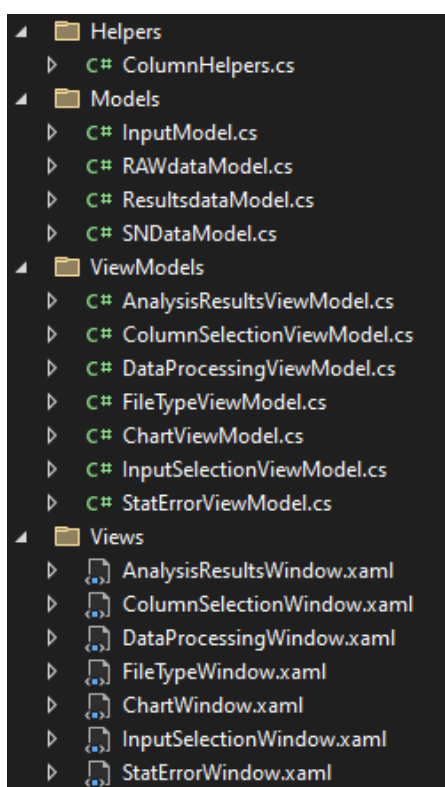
Helpers
C# ColumnHelpers.cs
Models
C# InputModel.cs
C# RAWdataModel.cs
C# ResultsdataModel.cs
C# SNDataModel.cs
ViewModels
C# AnalysisResultsViewModel.cs
C# ColumnSelectionViewModel.cs
C# DataProcessingViewModel.cs
C# FileTypeViewModel.cs
C# ChartViewModel.cs
C# InputSelectionViewModel.cs
C# StatErrorViewModel.cs
Views
AnalysisResultsWindow.xaml
ColumnSelectionWindow.xaml
DataProcessingWindow.xaml
FileTypeWindow.xaml
ChartWindow.xaml
InputSelectionWindow.xaml
StatErrorWindow.xaml